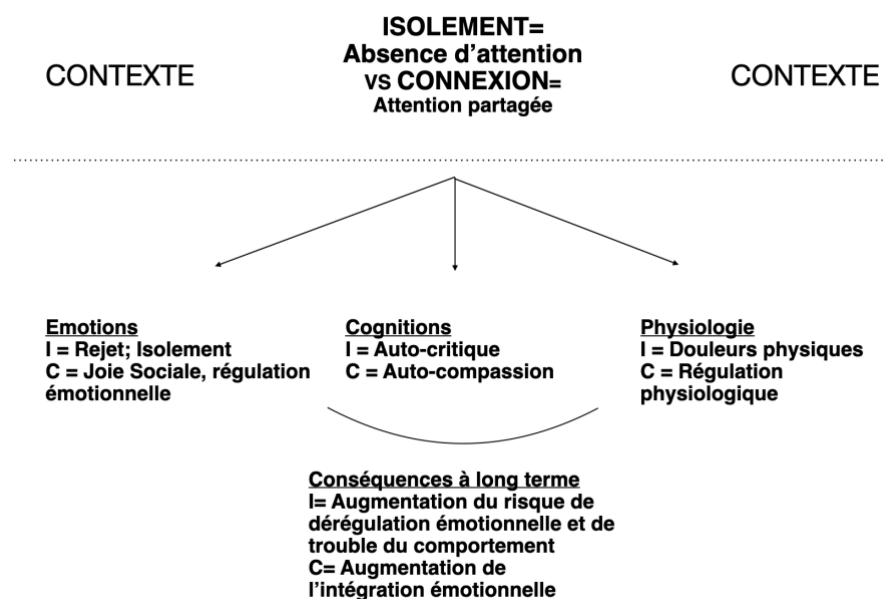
CONTEXTE

ISOLEMENT=
Absence d'attention
VS CONNEXION=
Attention partagée

CONTEXTE

Emotions
I = Rejet; Isolement
C = Joie Sociale, régulation émotionnelle

Cognitions
I = Auto-critique
C = Auto-compassion

Physiologie
I = Douleurs physiques
C = Régulation physiologique

Conséquences à long terme
I= Augmentation du risque de dérégulation émotionnelle et de trouble du comportement
C= Augmentation de l'intégration émotionnelle